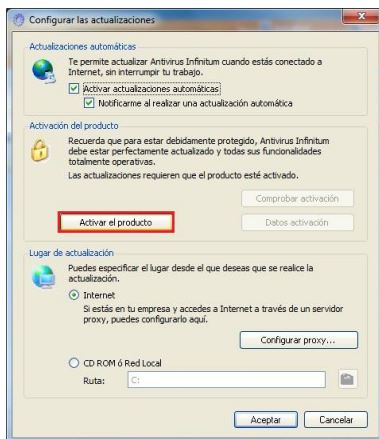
Configurar las actualizaciones

Actualizaciones automáticas

Te permite actualizar Antivirus Infinitum cuando estás conectado a Internet, sin interrumpir tu trabajo.

Activar actualizaciones automáticas

Notificarme al realizar una actualización automática

Activación del producto

Recuerda que para estar debidamente protegido, Antivirus Infinitum debe estar perfectamente actualizado y todas sus funcionalidades totalmente operativas.

Las actualizaciones requieren que el producto esté activado.

Comprobar activación

Activar el producto

Datos activación

Lugar de actualización

Puedes especificar el lugar desde el que deseas que se realice la actualización.

Internet

Si estás en tu empresa y accedes a Internet a través de un servidor proxy, puedes configurarlo aquí.

Configurar proxy...

CD ROM ó Red Local

Ruta: C:

Aceptar

Cancelar